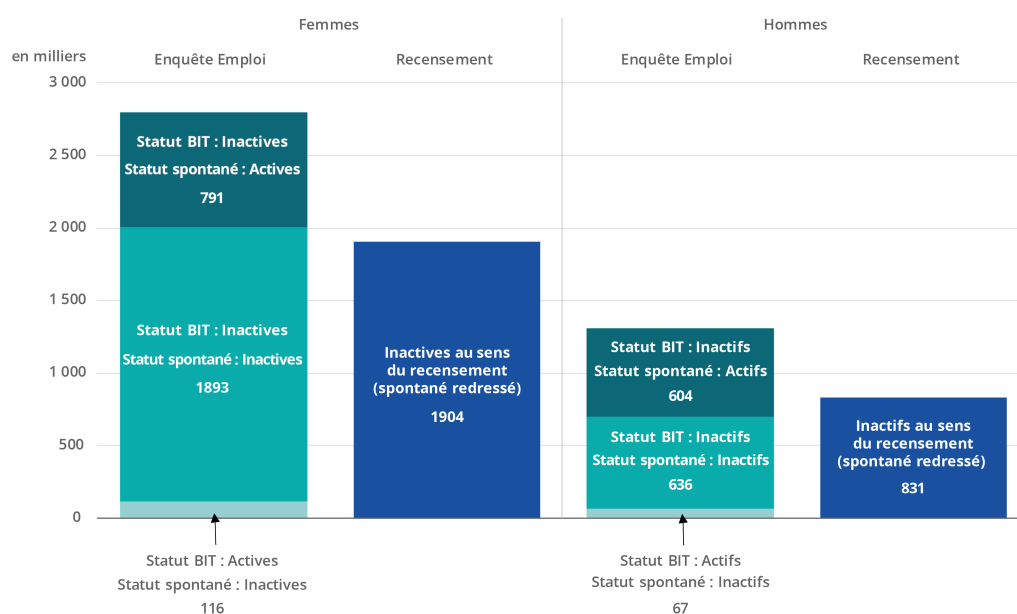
Femmes

Hommes

en milliers

Enquête Emploi

Recensement

Enquête Emploi

Recensement

3 000

2 500

2 000

1 500

1 000

500

0

Statut BIT : Inactives
Statut spontané : Actives
791

Statut BIT : Inactives
Statut spontané : Inactives
1893

Inactives au sens du recensement (spontané redressé)
1904

Statut BIT : Inactifs
Statut spontané : Actifs
604

Statut BIT : Inactifs
Statut spontané : Inactifs
636

Inactifs au sens du recensement (spontané redressé)
831

Statut BIT : Actives
Statut spontané : Inactives
116

Statut BIT : Actifs
Statut spontané : Inactifs
67